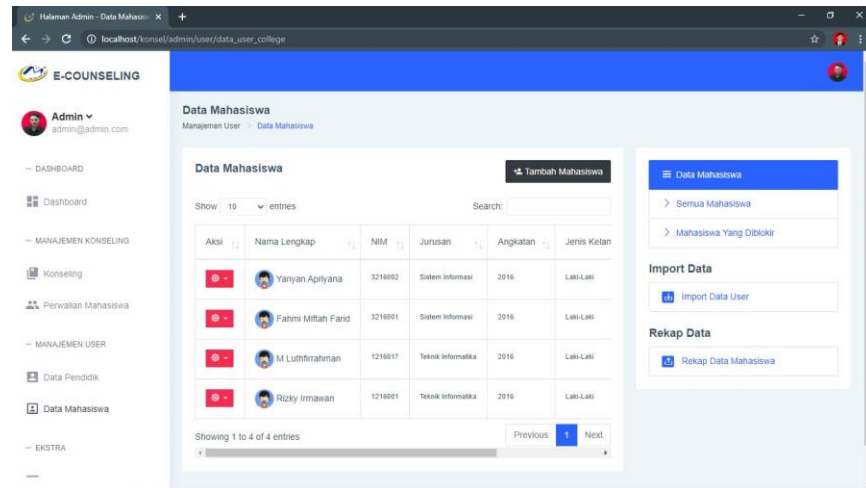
Halaman Admin - Data Mahasisw ×

localhost/konsel/admin/user/data_user_college

E-COUNSELING

Admin
admin@admin.com

— DASHBOARD

Dashboard

— MANAJEMEN KONSELING

Konseling

Perwalian Mahasiswa

— MANAJEMEN USER

Data Pendidik

Data Mahasiswa

— EKSTRA

Data Mahasiswa
Manajemen User > Data Mahasiswa

Data Mahasiswa

Tambah Mahasiswa

Show 10 entries

Search:

| Aksi | Nama Lengkap | NIM | Jurusan | Angkatan | Jenis Kelan |
|---|---|---|---|---|---|
| | Yanyan Apriyana | 3216002 | Sistem Informasi | 2016 | Laki-Laki |
| | Fahmi Miftah Farid | 3216001 | Sistem Informasi | 2016 | Laki-Laki |
| | M Luthfirrahman | 1216017 | Teknik Informatika | 2016 | Laki-Laki |
| | Rizky Irmawan | 1216001 | Teknik Informatika | 2016 | Laki-Laki |

Showing 1 to 4 of 4 entries

Previous 1 Next

Data Mahasiswa

Semua Mahasiswa

Mahasiswa Yang Diblokir

Import Data

Import Data User

Rekap Data

Rekap Data Mahasiswa